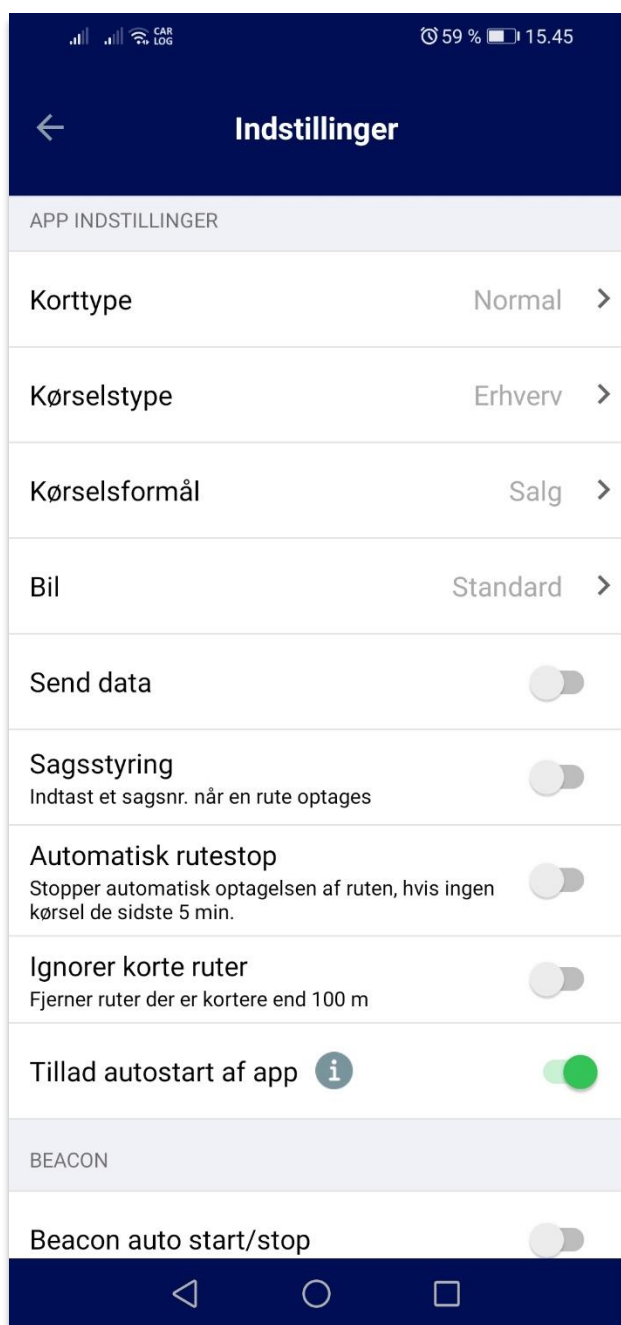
CAR LOG 59 % 15.45

Indstillinger

APP INDSTILLINGER

Korttype Normal

Kørselstype Erhverv

Kørselsformål Salg

Bil Standard

Send data

Sagsstyring
Indtast et sagsnr. når en rute optages

Automatisk rutestop
Stopper automatisk optagelsen af ruten, hvis ingen kørsel de sidste 5 min.

Ignorer korte ruter
Fjerner ruter der er kortere end 100 m

Tillad autostart af app i

BEACON

Beacon auto start/stop